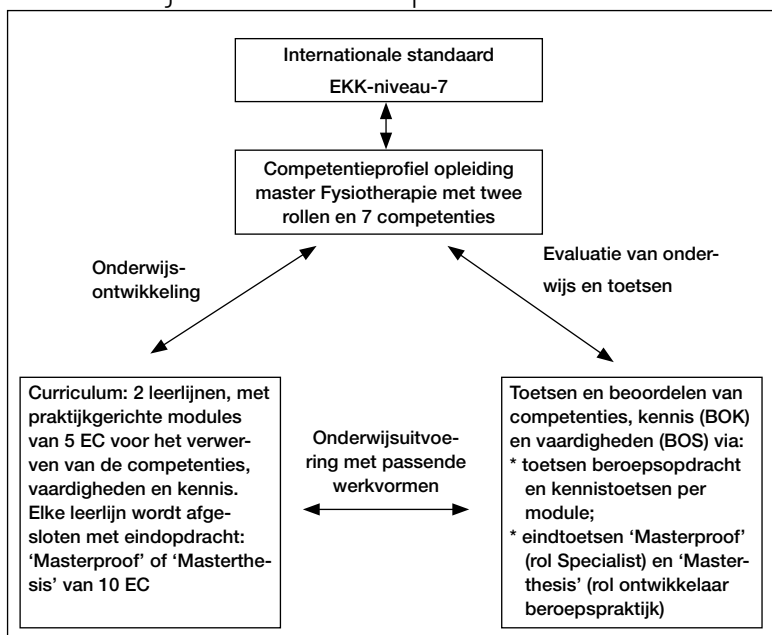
Internationale standaard
EKK-niveau-7

Competentieprofiel opleiding master Fysiotherapie met twee rollen en 7 competenties

Onderwijsontwikkeling

Evaluatie van onderwijs en toetsen

Curriculum: 2 leerlijnen, met praktijkgerichte modules van 5 EC voor het verwerven van de competenties, vaardigheden en kennis. Elke leerlijn wordt afgesloten met eindopdracht: 'Masterproof' of 'Masterthesis' van 10 EC

Onderwijsuitvoering met passende werkvormen

Toetsen en beoordelen van competenties, kennis (BOK) en vaardigheden (BOS) via:
* toetsen beroepsopdracht en kennistoetsen per module;
* eindtoetsen 'Masterproof' (rol Specialist) en 'Masterthesis' (rol ontwikkelaar beroepspraktijk)